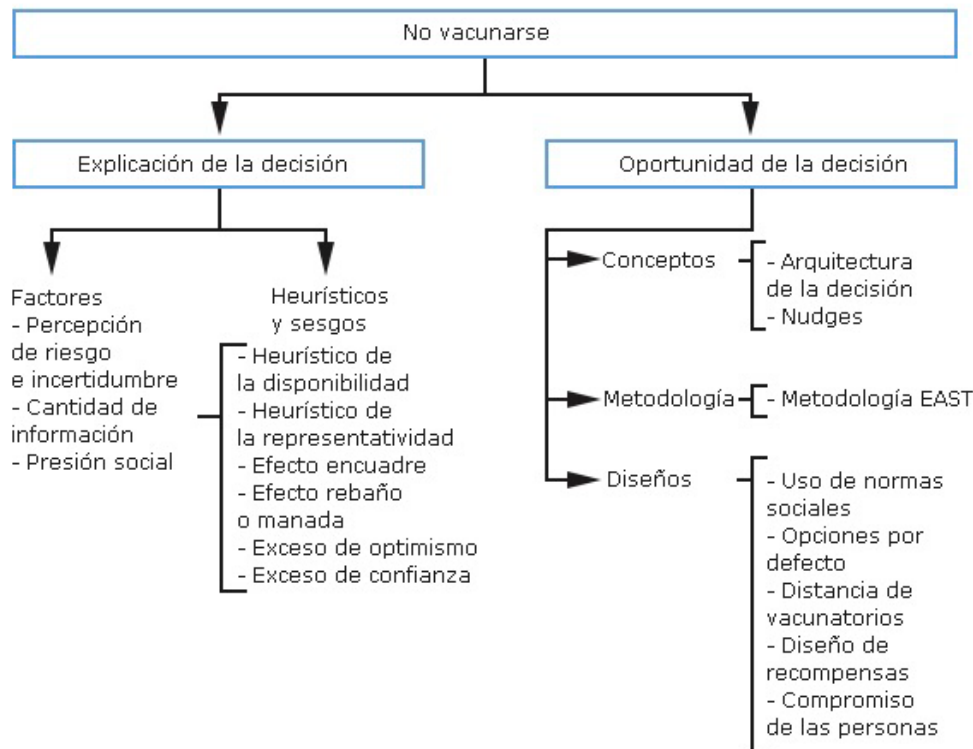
No vacunarse

Explicación de la decisión

Oportunidad de la decisión

Factores
- Percepción de riesgo e incertidumbre
- Cantidad de información
- Presión social

Heurísticos y sesgos
- Heurístico de la disponibilidad
- Heurístico de la representatividad
- Efecto encuadre
- Efecto rebaño o manada
- Exceso de optimismo
- Exceso de confianza

Conceptos
- Arquitectura de la decisión
- Nudges

Metodología
- Metodología EAST

Diseños
- Uso de normas sociales
- Opciones por defecto
- Distancia de vacunatorios
- Diseño de recompensas
- Compromiso de las personas